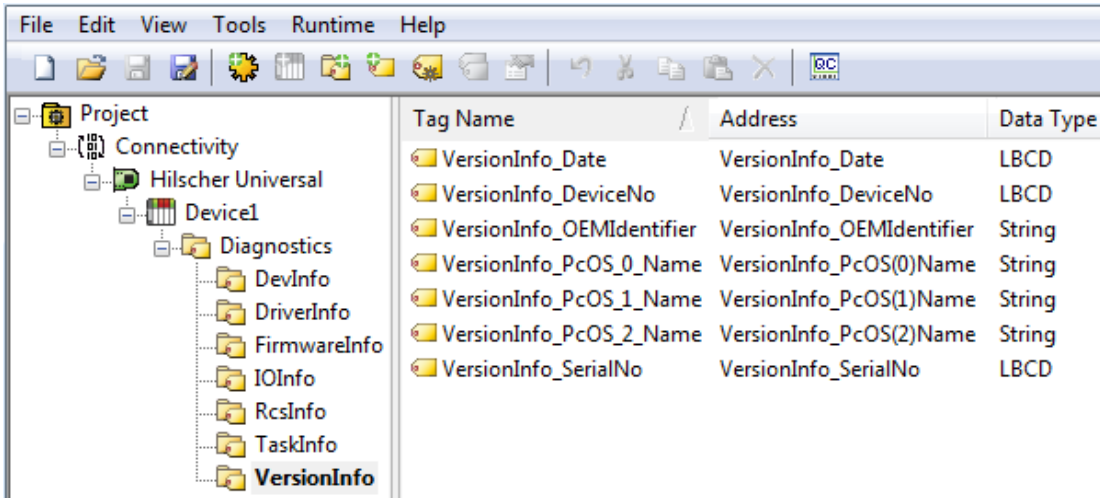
File Edit View Tools Runtime Help

Project
Connectivity
Hilscher Universal
Device1
Diagnostics
DevInfo
DriverInfo
FirmwareInfo
IOInfo
RcsInfo
TaskInfo
VersionInfo

| Tag Name | Address | Data Type |
|---|---|---|
| VersionInfo_Date | VersionInfo_Date | LBCD |
| VersionInfo_DeviceNo | VersionInfo_DeviceNo | LBCD |
| VersionInfo_OEMIdentifier | VersionInfo_OEMIdentifier | String |
| VersionInfo_PcOS_0_Name | VersionInfo_PcOS(0)Name | String |
| VersionInfo_PcOS_1_Name | VersionInfo_PcOS(1)Name | String |
| VersionInfo_PcOS_2_Name | VersionInfo_PcOS(2)Name | String |
| VersionInfo_SerialNo | VersionInfo_SerialNo | LBCD |